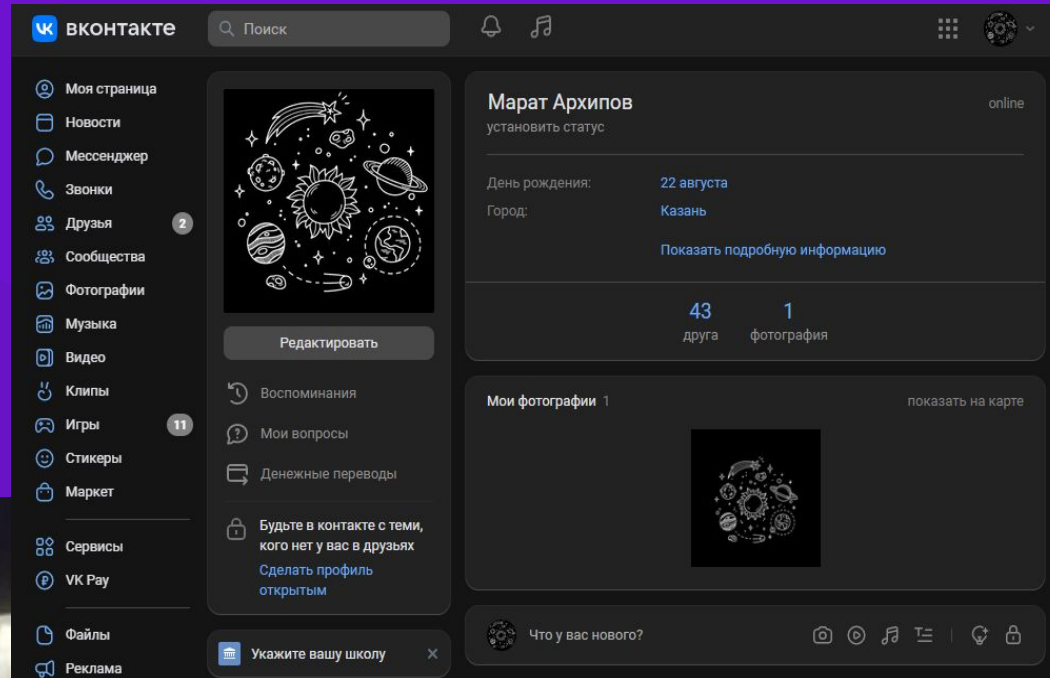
вконтакте

Поиск

Моя страница
Новости
Мессенджер
Звонки
Друзья 2
Сообщества
Фотографии
Музыка
Видео
Клипы
Игры 11
Стикеры
Маркет

Сервисы
VK Pay

Файлы
Реклама

Редактировать

Воспоминания
Мои вопросы
Денежные переводы

Будьте в контакте с теми, кого нет у вас в друзьях
Сделать профиль открытым

Укажите вашу школу

Марат Архипов
установить статус
online

День рождения: 22 августа
Город: Казань
Показать подробную информацию

43 друга
1 фотография

Мои фотографии 1
показать на карте

Что у вас нового?